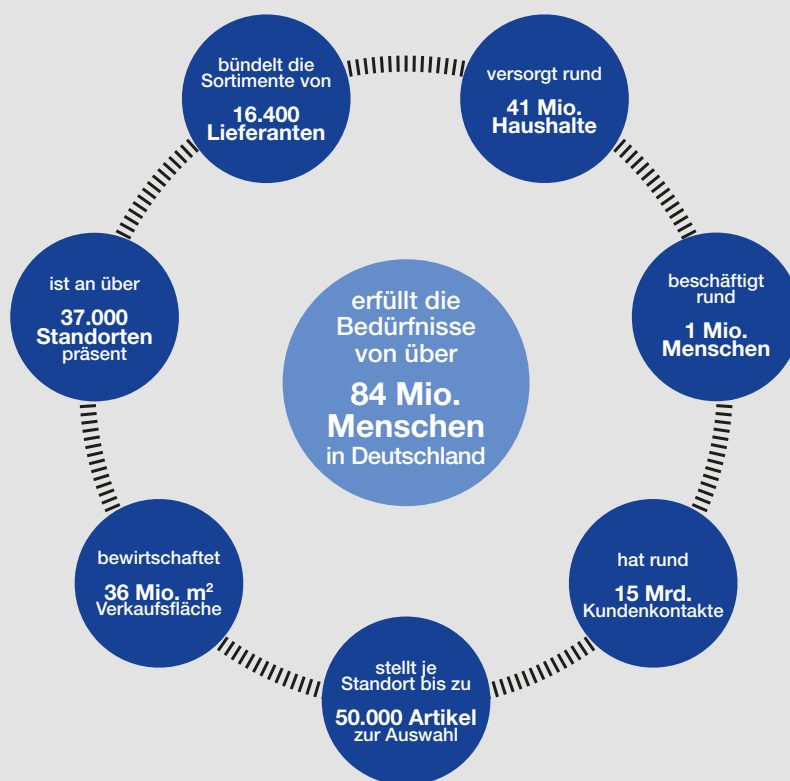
erfüllt die Bedürfnisse von über

84 Mio. Menschen in Deutschland

bündelt die Sortimente von

16.400 Lieferanten

versorgt rund

41 Mio. Haushalte

beschäftigt rund

1 Mio. Menschen

hat rund

15 Mrd. Kundenkontakte

stellt je Standort bis zu

50.000 Artikel zur Auswahl

bewirtschaftet

36 Mio. $m^2$ Verkaufsfläche

ist an über

37.000 Standorten präsent